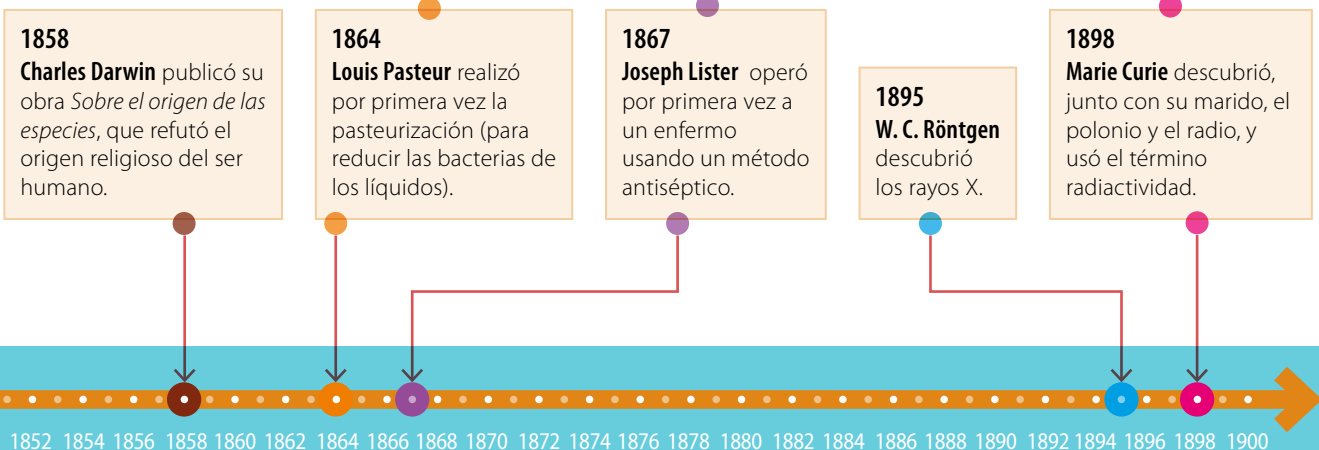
1858
**Charles Darwin** publicó su obra *Sobre el origen de las especies*, que refutó el origen religioso del ser humano.

1864
**Louis Pasteur** realizó por primera vez la pasteurización (para reducir las bacterias de los líquidos).

1867
**Joseph Lister** operó por primera vez a un enfermo usando un método antiséptico.

1895
**W. C. Röntgen** descubrió los rayos X.

1898
**Marie Curie** descubrió, junto con su marido, el polonio y el radio, y usó el término radiactividad.

1852 1854 1856 1858 1860 1862 1864 1866 1868 1870 1872 1874 1876 1878 1880 1882 1884 1886 1888 1890 1892 1894 1896 1898 1900